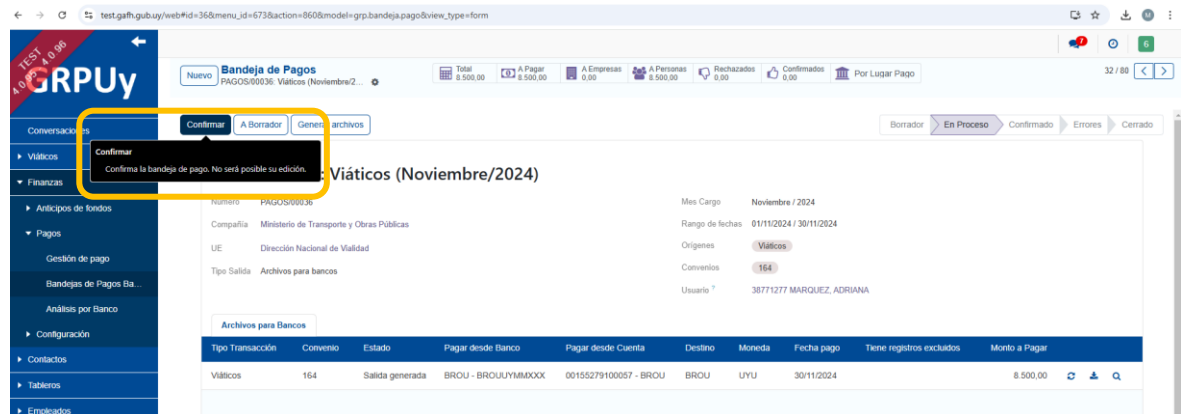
test.gafh.gub.uy/web#id=36&menu_id=673&action=860&model=grp.bandeja.pago&view_type=form

TEST 4.0.96 4.0.96

GRPUy

Nuevo

Bandeja de Pagos
PAGOS/00036: Viáticos (Noviembre/2...

Total 8.500,00
A Pagar 8.500,00
A Empresas 0,00
A Personas 8.500,00
Rechazados 0,00
Confirmados 0,00
Por Lugar Pago

32 / 80

Conversaciones
Viáticos
Finanzas
Anticipos de fondos
Pagos
Gestión de pago
Bandejas de Pagos Ba...
Análisis por Banco
Configuración
Contactos
Tableros
Empleados

Confirmar
A Borrador
Generar archivos

Confirmar
Confirma la bandeja de pago. No será posible su edición.

Borrador
En Proceso
Confirmado
Errores
Cerrado

: Viáticos (Noviembre/2024)

Número PAGOS/00036
Compañía Ministerio de Transporte y Obras Públicas
UE Dirección Nacional de Vialidad
Tipo Salida Archivos para bancos

Mes Cargo Noviembre / 2024
Rango de fechas 01/11/2024 / 30/11/2024
Orígenes Viáticos
Convenios 164
Usuario ? 38771277 MARQUEZ, ADRIANA

Archivos para Bancos

| Tipo Transacción | Convenio | Estado | Pagar desde Banco | Pagar desde Cuenta | Destino | Moneda | Fecha pago | Tiene registros excluidos | Monto a Pagar |
|---|---|---|---|---|---|---|---|---|---|
| Viáticos | 164 | Salida generada | BROU - BROUUYMMXXX | 00155279100057 - BROU | BROU | UYU | 30/11/2024 | | 8.500,00 |